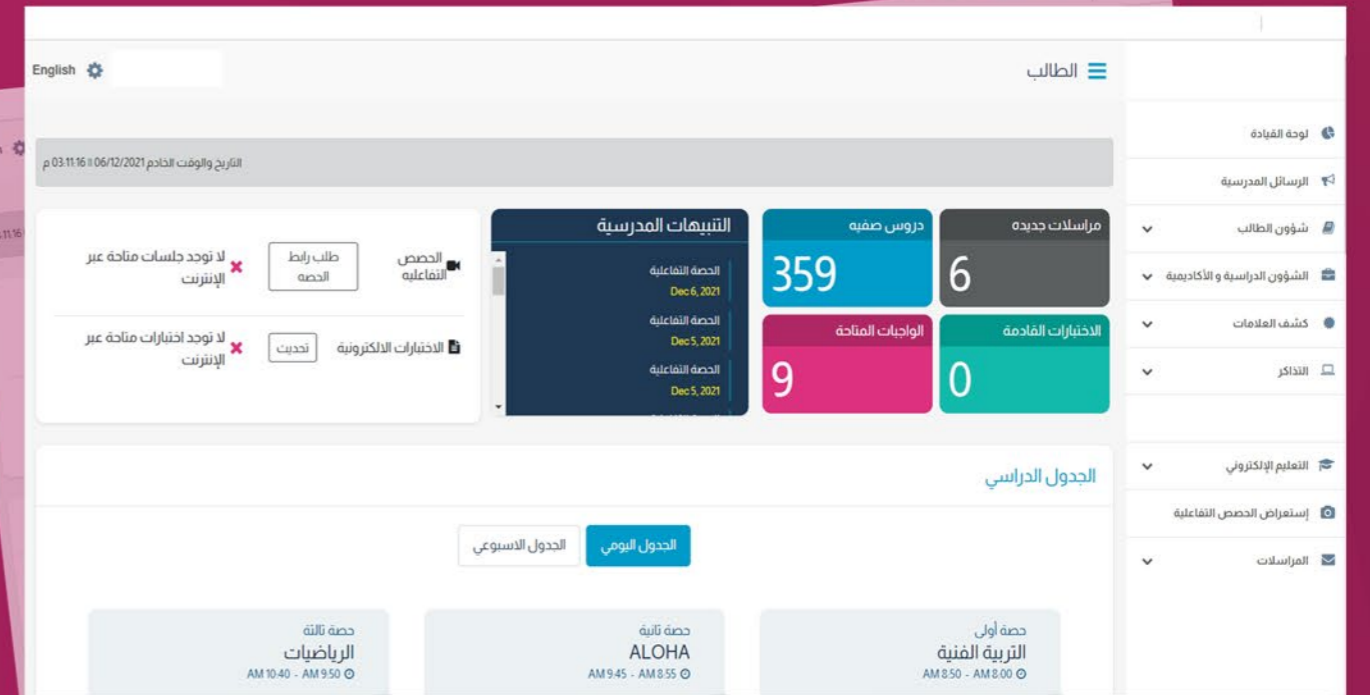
الطالب

English

التاريخ والوقت الخادم 06/12/2021 ‖ 03:11:16 م

لوحة القيادة
الرسائل المدرسية
شؤون الطالب
الشؤون الدراسية و الأكاديمية
كشف العلامات
التذاكر
التعليم الإلكتروني
إستعراض الحصص التفاعلية
المراسلات

مراسلات جديده
6
دروس صفيه
359
الاختبارات القادمة
0
الواجبات المتاحة
9

التنبيهات المدرسية
الحصة التفاعلية
Dec 6, 2021
الحصة التفاعلية
Dec 5, 2021
الحصة التفاعلية
Dec 5, 2021

الحصص التفاعليه
طلب رابط الحصه
لا توجد جلسات متاحة عبر الإنترنت

الاختبارات الالكترونية
تحديث
لا توجد اختبارات متاحة عبر الإنترنت

الجدول الدراسي

الجدول اليومي
الجدول الاسبوعي

حصة أولى
التربية الفنية
AM 8:50 - AM 8:00

حصة ثانية
ALOHA
AM 9:45 - AM 8:55

حصة ثالثة
الرياضيات
AM 10:40 - AM 9:50